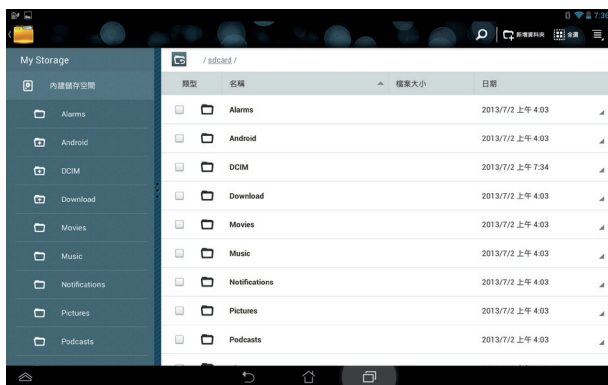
7:36

新增資料夾 全選

My Storage

內建儲存空間

Alarms

Android

DCIM

Download

Movies

Music

Notifications

Pictures

Podcasts

/ sdcard /

| 類型 | 名稱 | 檔案大小 | 日期 |
|---|---|---|---|
| | Alarms | | 2013/7/2 上午 4:03 |
| | Android | | 2013/7/2 上午 4:03 |
| | DCIM | | 2013/7/2 上午 7:34 |
| | Download | | 2013/7/2 上午 4:03 |
| | Movies | | 2013/7/2 上午 4:03 |
| | Music | | 2013/7/2 上午 4:03 |
| | Notifications | | 2013/7/2 上午 4:03 |
| | Pictures | | 2013/7/2 上午 4:03 |
| | Podcasts | | 2013/7/2 上午 4:03 |